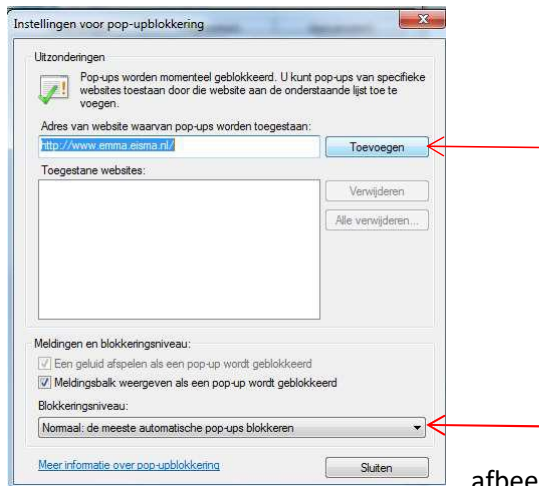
Instellingen voor pop-upblokkering

Uitzonderingen

Pop-ups worden momenteel geblokkeerd. U kunt pop-ups van specifieke websites toestaan door die website aan de onderstaande lijst toe te voegen.

Adres van website waarvan pop-ups worden toegestaan:

http://www.emma.eisma.nl/

Toevoegen

Toegestane websites:

Verwijderen

Alle verwijderen...

Meldingen en blokkeringsniveau:

Een geluid afspelen als een pop-up wordt geblokkeerd

Meldingsbalk weergeven als een pop-up wordt geblokkeerd

Blokkeringsniveau:

Normaal: de meeste automatische pop-ups blokkeren

Meer informatie over pop-upblokkering

Sluiten

afbee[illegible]